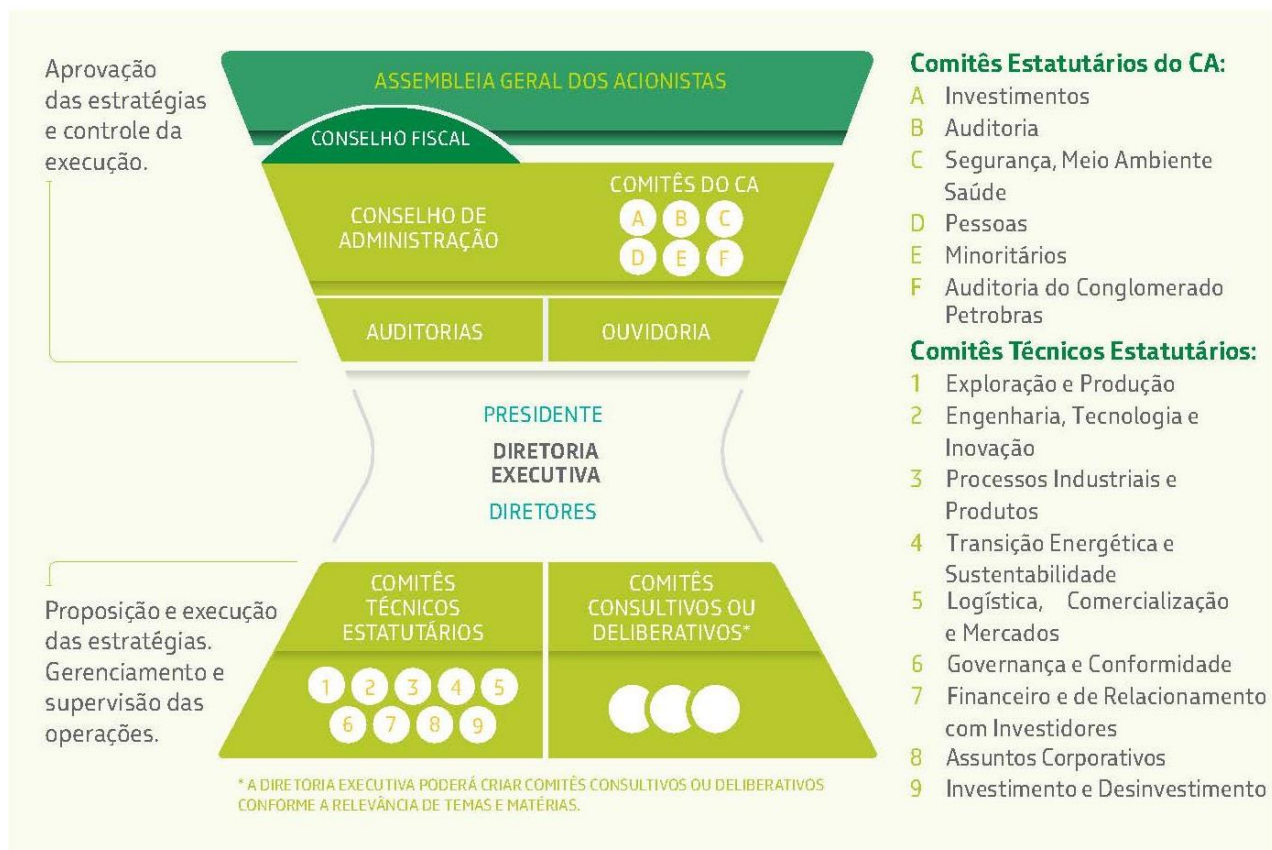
Aprovação das estratégias e controle da execução.

ASSEMBLEIA GERAL DOS ACIONISTAS

CONSELHO FISCAL

CONSELHO DE ADMINISTRAÇÃO

COMITÊS DO CA

A B C
D E F

AUDITORIAS

OUVIDORIA

PRESIDENTE

DIRETORIA EXECUTIVA

DIRETORES

Proposição e execução das estratégias. Gerenciamento e supervisão das operações.

COMITÊS TÉCNICOS ESTATUTÁRIOS

1 2 3 4 5
6 7 8 9

COMITÊS CONSULTIVOS OU DELIBERATIVOS*

* A DIRETORIA EXECUTIVA PODERÁ CRIAR COMITÊS CONSULTIVOS OU DELIBERATIVOS CONFORME A RELEVÂNCIA DE TEMAS E MATÉRIAS.

Comitês Estatutários do CA:
A Investimentos
B Auditoria
C Segurança, Meio Ambiente Saúde
D Pessoas
E Minoritários
F Auditoria do Conglomerado Petrobras

Comitês Técnicos Estatutários:
1 Exploração e Produção
2 Engenharia, Tecnologia e Inovação
3 Processos Industriais e Produtos
4 Transição Energética e Sustentabilidade
5 Logística, Comercialização e Mercados
6 Governança e Conformidade
7 Financeiro e de Relacionamento com Investidores
8 Assuntos Corporativos
9 Investimento e Desinvestimento